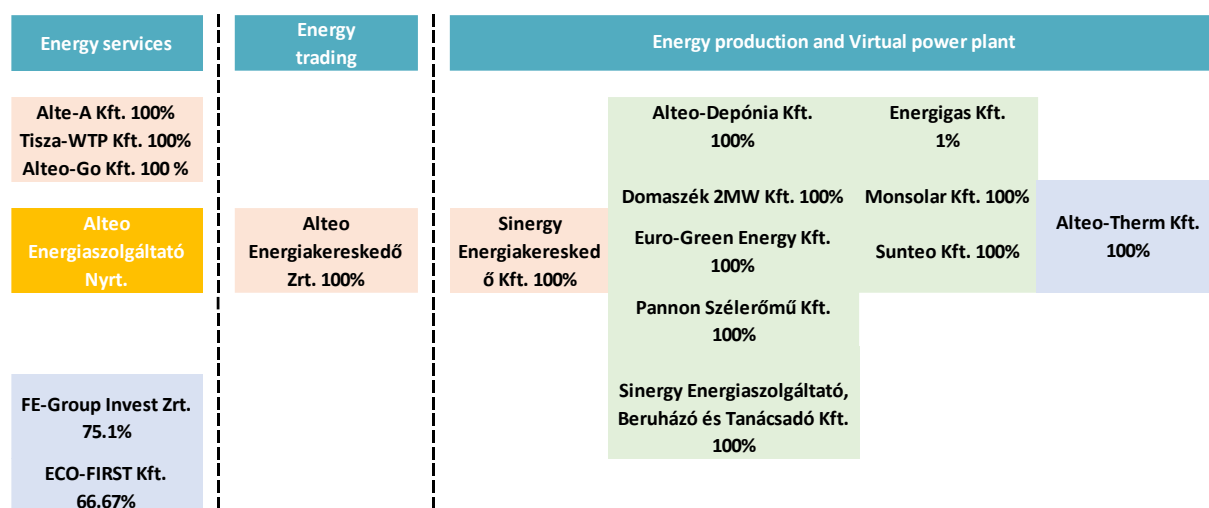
Energy services

Energy trading

Energy production and Virtual power plant

Alte-A Kft. 100%
Tisza-WTP Kft. 100%
Alteo-Go Kft. 100 %

Alteo Energiaszolgáltató Nyrt.

FE-Group Invest Zrt. 75.1%

ECO-FIRST Kft. 66.67%

Alteo Energiakereskedő Zrt. 100%

Sinergy Energiakereskedő Kft. 100%

Alteo-Depónia Kft. 100%

Domaszék 2MW Kft. 100%

Euro-Green Energy Kft. 100%

Pannon Szélerőmű Kft. 100%

Sinergy Energiaszolgáltató, Beruházó és Tanácsadó Kft. 100%

Energigas Kft. 1%

Monsolar Kft. 100%

Sunteo Kft. 100%

Alteo-Therm Kft. 100%